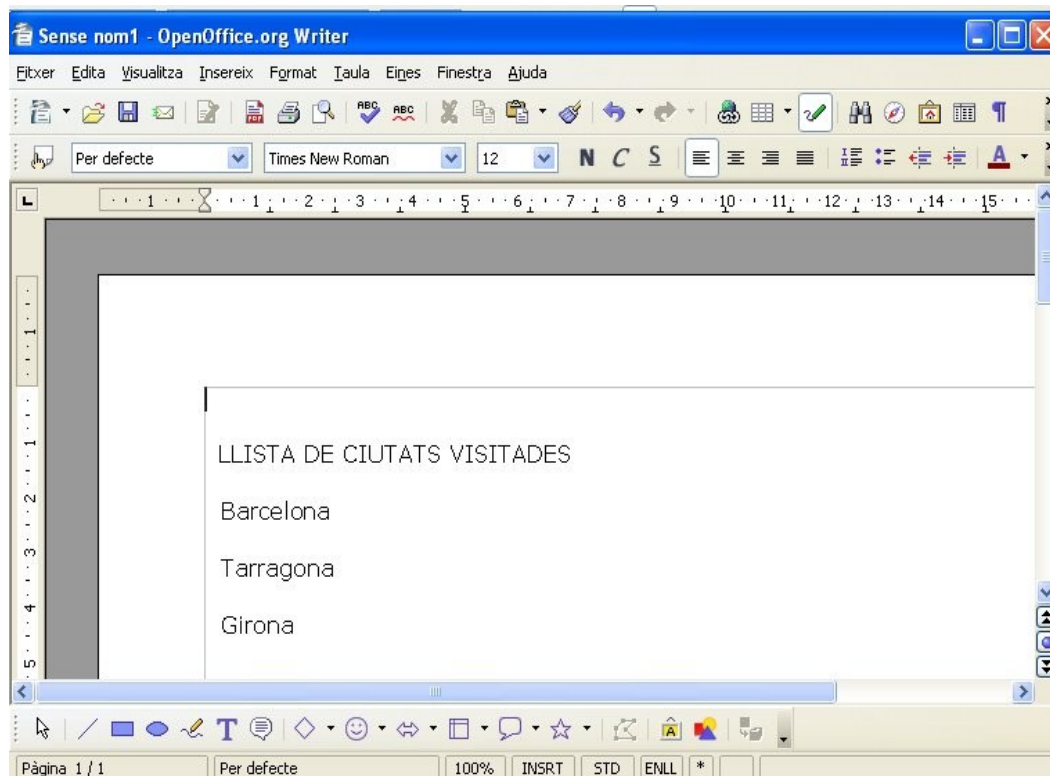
Sense nom1 - OpenOffice.org Writer

Fitxer Edita Visualitza Insereix Format Taula Eines Finestra Ajuda

Per defecte Times New Roman 12 N C S

1 2 3 4 5 6 7 8 9 10 11 12 13 14 15

LLISTA DE CIUTATS VISITADES

Barcelona

Tarragona

Girona

Pàgina 1 / 1 Per defecte 100% INSRT STD ENLL *